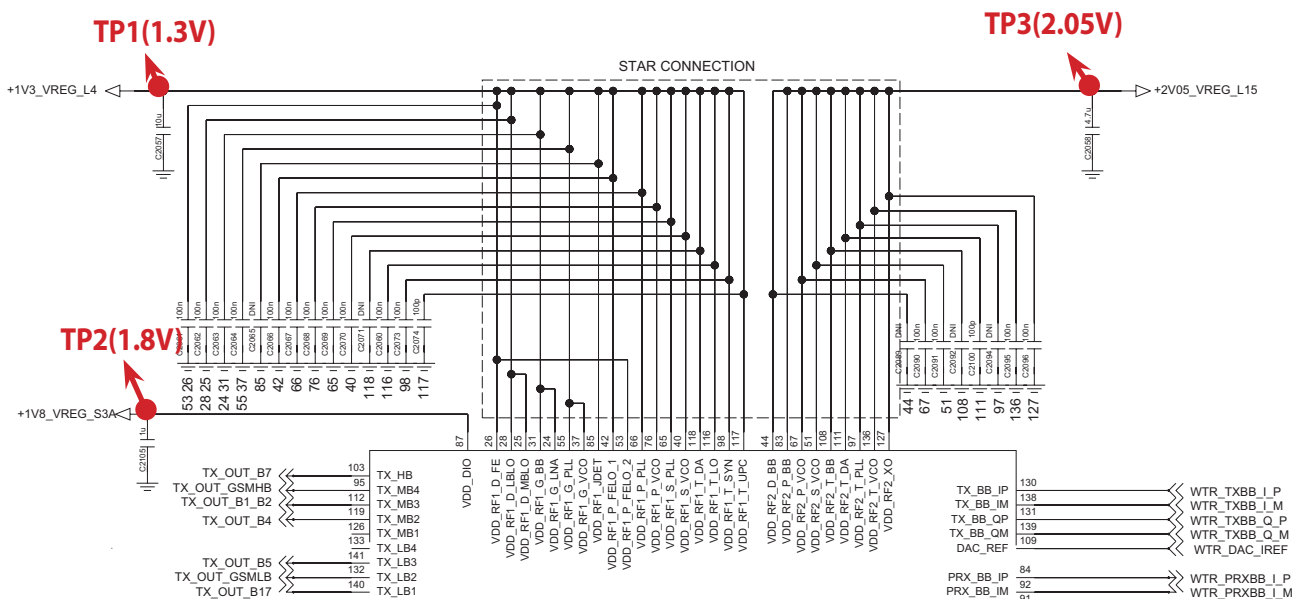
TP1(1.3V)

TP3(2.05V)

STAR CONNECTION

+1V3_VREG_L4

+2V05_VREG_L15

10u
C2057

4.7u
C2058

100n 100n 100n 100n DNI 100n 100n 100n 100n DNI 100n 100n 100p
C2061 C2062 C2063 C2064 C2065 C2066 C2067 C2068 C2069 C2070 C2071 C2072 C2073 C2074

53 26 28 25 24 31 55 37 85 42 66 76 65 40 118 116 98 117

DNI 100n 100n DNI 100p DNI 100n 100n
C2089 C2090 C2091 C2092 C2100 C2094 C2095 C2096

44 67 51 108 111 97 136 127

TP2(1.8V)

+1V8_VREG_S3A

1u
C2105

87 26 28 25 31 24 55 37 85 42 53 66 76 65 40 118 116 98 117 44 83 67 51 108 111 97 136 127

VDD_DIO
VDD_RF1_D_FE
VDD_RF1_D_LBLO
VDD_RF1_D_MBLO
VDD_RF1_G_BB
VDD_RF1_G_LNA
VDD_RF1_G_PLL
VDD_RF1_G_VCO
VDD_RF1_JDET
VDD_RF1_P_FELO_1
VDD_RF1_P_FELO_2
VDD_RF1_P_PLL
VDD_RF1_P_VCO
VDD_RF1_S_PLL
VDD_RF1_S_VCO
VDD_RF1_T_DA
VDD_RF1_T_LO
VDD_RF1_T_SYN
VDD_RF1_T_UPC
VDD_RF2_D_BB
VDD_RF2_P_BB
VDD_RF2_P_VCO
VDD_RF2_S_VCO
VDD_RF2_T_BB
VDD_RF2_T_DA
VDD_RF2_T_PLL
VDD_RF2_T_VCO
VDD_RF2_XO

TX_OUT_B7 103 TX_HB
TX_OUT_GSMHB 95 TX_MB4
TX_OUT_B1_B2 112 TX_MB3
119 TX_MB2
TX_OUT_B4 126 TX_MB1
133 TX_LB4
TX_OUT_B5 141 TX_LB3
TX_OUT_GSMLB 132 TX_LB2
TX_OUT_B17 140 TX_LB1

TX_BB_IP 130 WTR_TXBB_I_P
TX_BB_IM 138 WTR_TXBB_I_M
TX_BB_QP 131 WTR_TXBB_Q_P
TX_BB_QM 139 WTR_TXBB_Q_M
DAC_REF 109 WTR_DAC_IREF

PRX_BB_IP 84 WTR_PRXBB_I_P
PRX_BB_IM 92 WTR_PRXBB_I_M
91